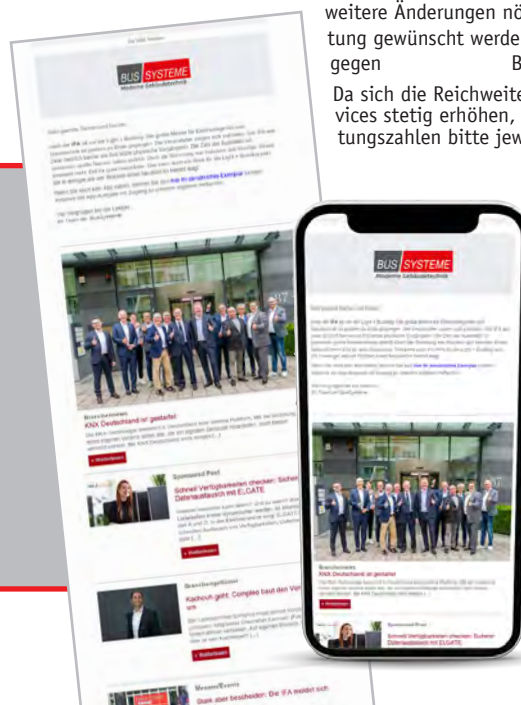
weitere Änderungen nö tung gewünscht werde gegen B

Da sich die Reichweite vices stetig erhöhen, tungszahlen bitte jew

BUS SYSTEME
Moderne Gebäudetechnik

Branchennews
KNX Deutschland ist gestartet

Sponsored Post
Schnell Verfügbarkeiten checken: Sicherer Datenaustausch mit ELGATE

Branchengeflüster
Kachoun geht: Compleo baut den Vorstand um

Messen/Events
Dank aber bescheiden: Die IFA meldet sich

BUS SYSTEME
Moderne Gebäudetechnik

Branchennews
KNX Deutschland ist gestartet

Sponsored Post
Schnell Verfügbarkeiten checken: Sicherer Datenaustausch mit ELGATE